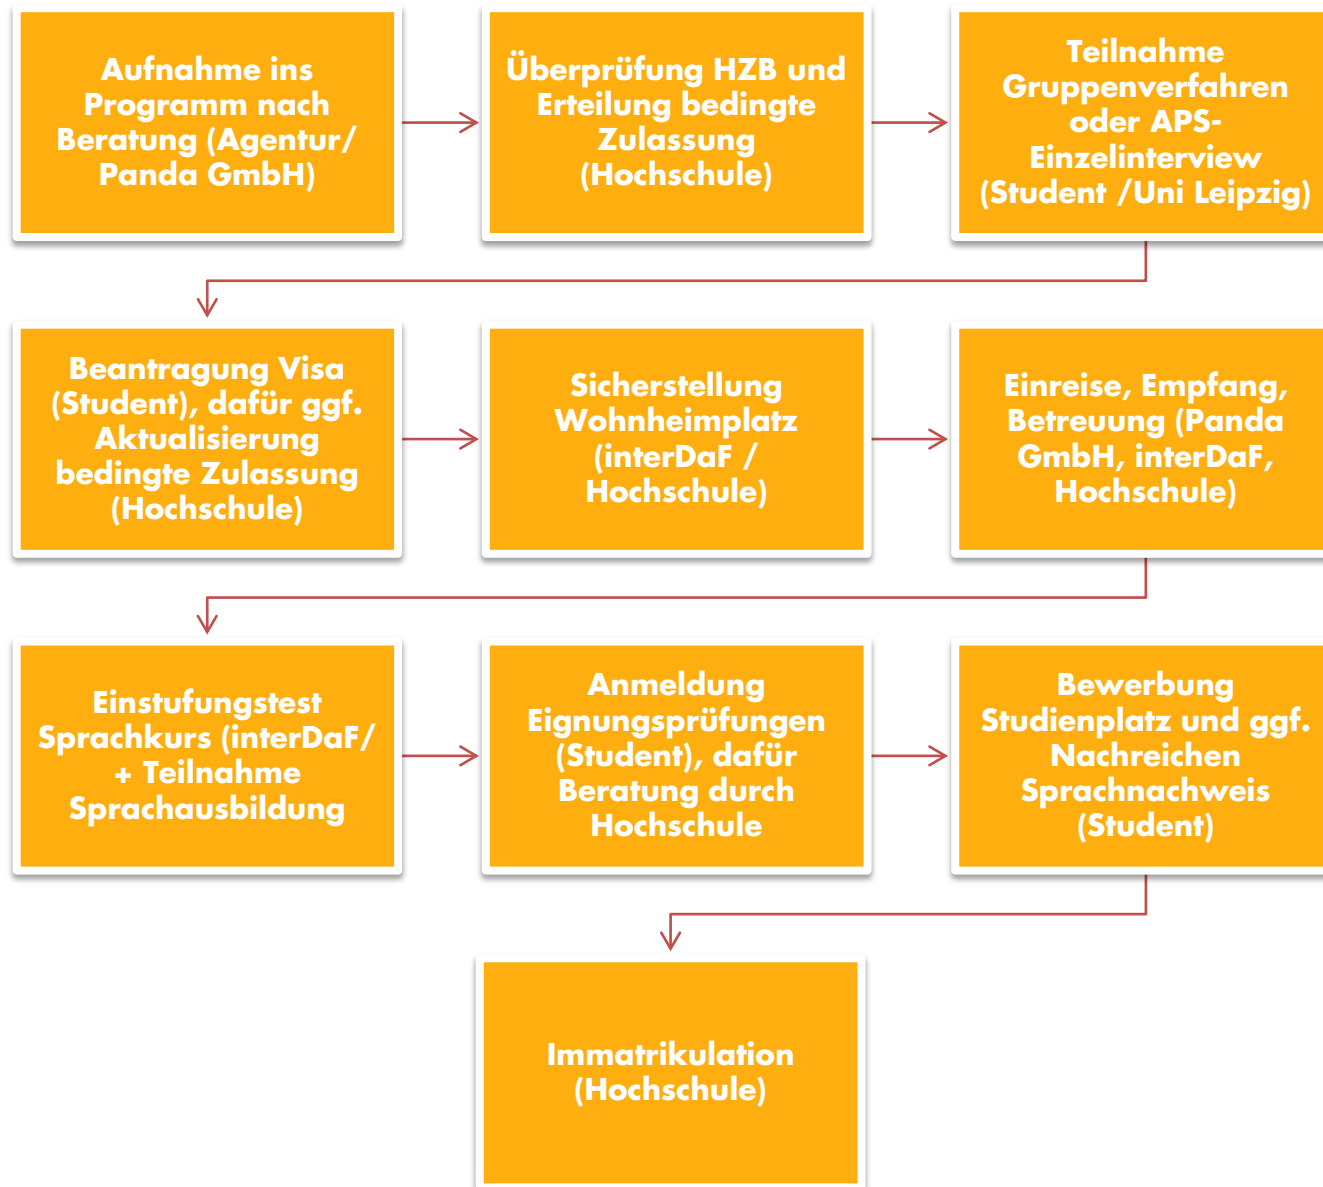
Aufnahme ins Programm nach Beratung (Agentur/ Panda GmbH)

Überprüfung HZB und Erteilung bedingte Zulassung (Hochschule)

Teilnahme Gruppenverfahren oder APS-Einzelinterview (Student /Uni Leipzig)

Beantragung Visa (Student), dafür ggf. Aktualisierung bedingte Zulassung (Hochschule)

Sicherstellung Wohnheimplatz (interDaF / Hochschule)

Einreise, Empfang, Betreuung (Panda GmbH, interDaF, Hochschule)

Einstufungstest Sprachkurs (interDaF/ + Teilnahme Sprachausbildung

Anmeldung Eignungsprüfungen (Student), dafür Beratung durch Hochschule

Bewerbung Studienplatz und ggf. Nachreichen Sprachnachweis (Student)

Immatrikulation (Hochschule)